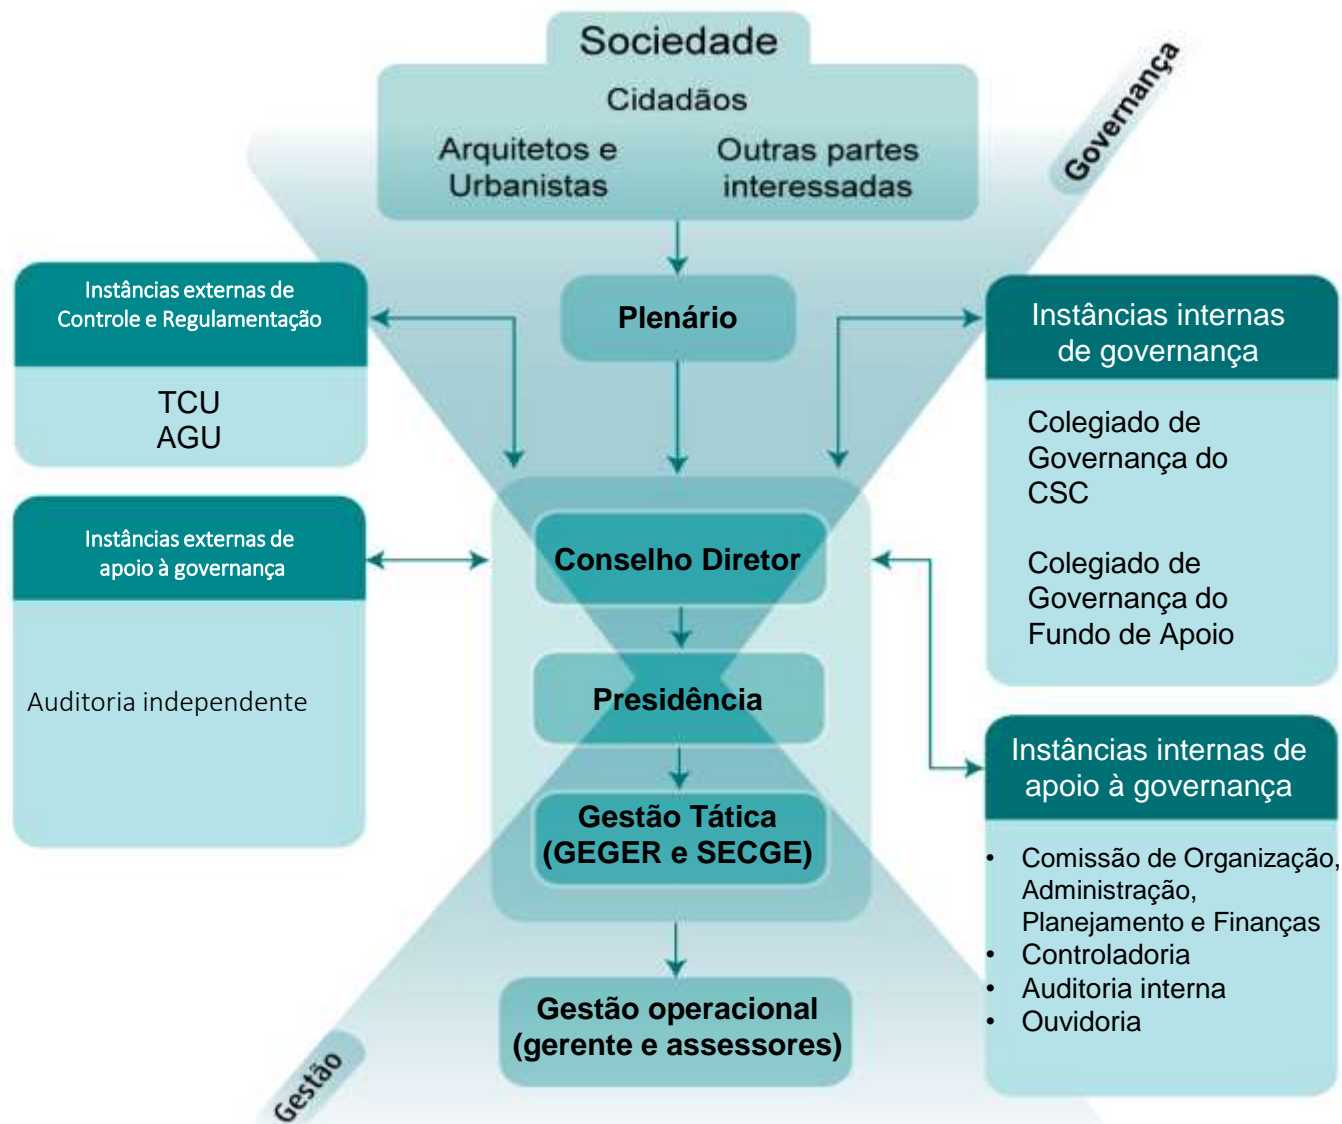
Sociedade

Cidadãos

Arquitetos e Urbanistas

Outras partes interessadas

Governança

Instâncias externas de Controle e Regulamentação

TCU
AGU

Plenário

Instâncias internas de governança

Colegiado de Governança do CSC

Colegiado de Governança do Fundo de Apoio

Instâncias externas de apoio à governança

Auditoria independente

Conselho Diretor

Presidência

Gestão Tática (GEGER e SECGE)

Instâncias internas de apoio à governança

• Comissão de Organização, Administração, Planejamento e Finanças
• Controladoria
• Auditoria interna
• Ouvidoria

Gestão operacional (gerente e assessores)

Gestão